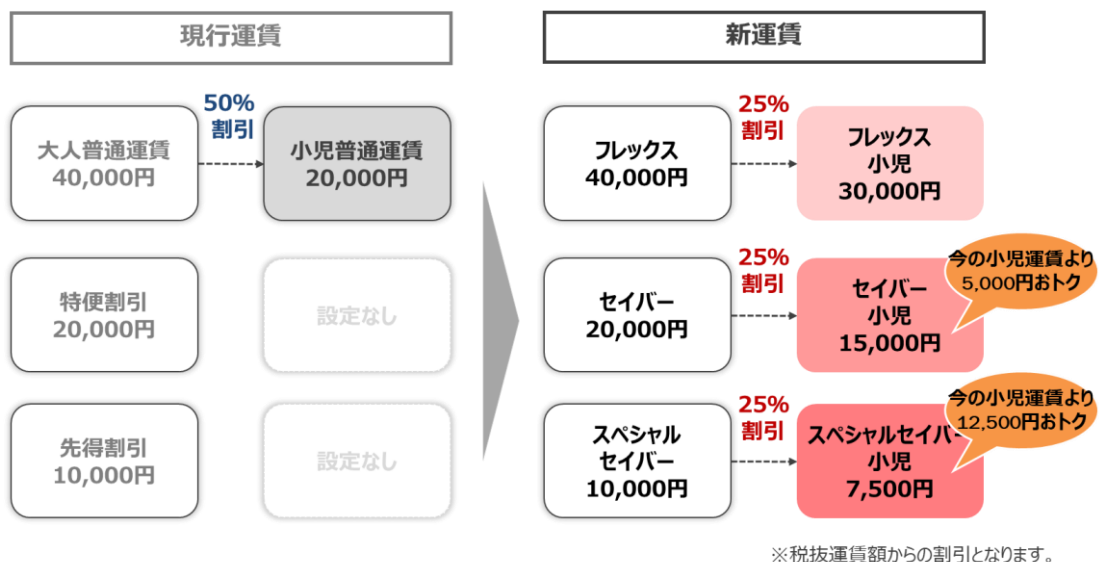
現行運賃

大人普通運賃
40,000円

50%
割引

小児普通運賃
20,000円

特便割引
20,000円

設定なし

先得割引
10,000円

設定なし

新運賃

フレックス
40,000円

25%
割引

フレックス
小児
30,000円

セイバー
20,000円

25%
割引

セイバー
小児
15,000円

今の小児運賃より
5,000円おトク

スペシャル
セイバー
10,000円

25%
割引

スペシャルセイバー
小児
7,500円

今の小児運賃より
12,500円おトク

※税抜運賃額からの割引となります。